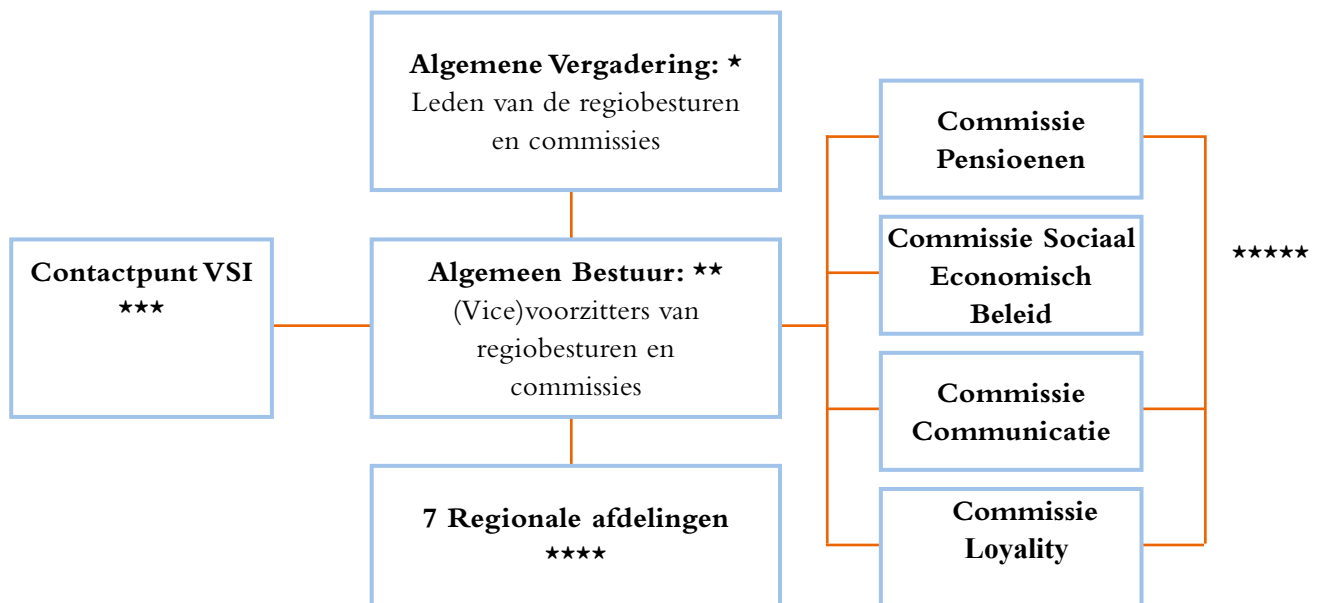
**Algemene Vergadering:** ⋆
Leden van de regiobesturen en commissies

**Contactpunt VSI**
⋆⋆⋆

**Algemeen Bestuur:** ⋆⋆
(Vice)voorzitters van regiobesturen en commissies

**7 Regionale afdelingen**
⋆⋆⋆⋆

**Commissie Pensioenen**

**Commissie Sociaal Economisch Beleid**

**Commissie Communicatie**

**Commissie Loyality**

⋆⋆⋆⋆⋆